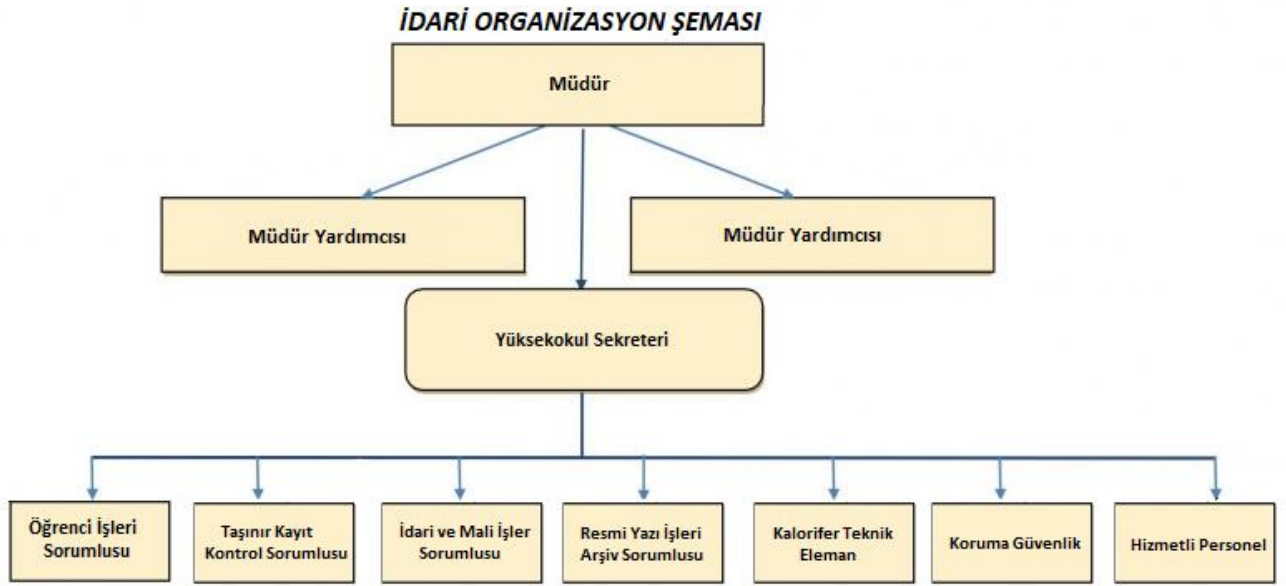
İDARİ ORGANİZASYON ŞEMASI

Müdür

Müdür Yardımcısı

Müdür Yardımcısı

Yüksekokul Sekreteri

Öğrenci İşleri Sorumlusu

Taşınır Kayıt Kontrol Sorumlusu

İdari ve Mali İşler Sorumlusu

Resmi Yazı İşleri Arşiv Sorumlusu

Kalorifer Teknik Eleman

Koruma Güvenlik

Hizmetli Personel